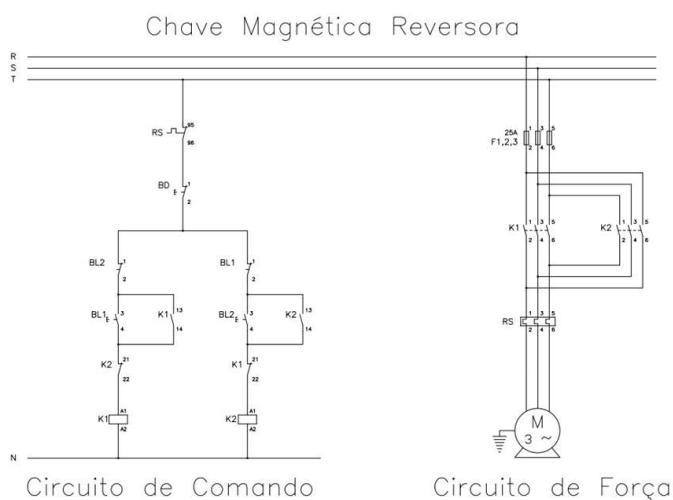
Chave Magnética Reversora

R
S
T

RS 95
96

BD 1
2

BL2 1
2

BL1 3
4

K1 13
14

K2 21
22

K1 A1
A2

BL1 1
2

BL2 3
4

K2 13
14

K1 21
22

K2 A1
A2

N

25A
F1,2,3
1 3 5
2 4 6

K1 1 3 5
2 4 6

K2 1 3 5
2 4 6

RS 1 3 5
2 4 6

M
3 ~

Circuito de Comando

Circuito de Força